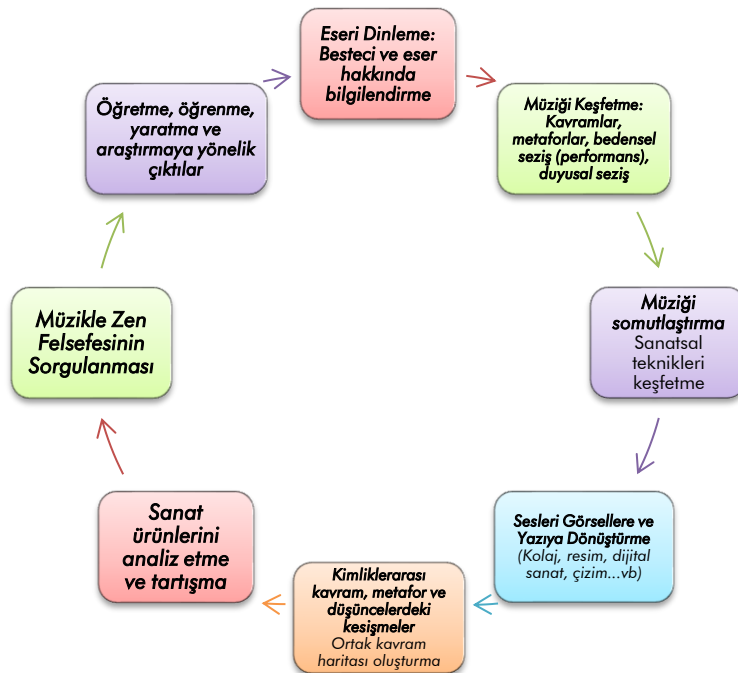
Eseri Dinleme: Besteci ve eser hakkında bilgilendirme

Müziği Keşfetme: Kavramlar, metaforlar, bedensel seziş (performans), duyusal seziş

Müziği somutlaştırma
Sanatsal teknikleri keşfetme

Sesleri Görsellere ve Yazıya Dönüştürme
(Kolaj, resim, dijital sanat, çizim...vb)

Kimliklerarası kavram, metafor ve düşüncelerdeki kesişmeler
Ortak kavram haritası oluşturma

Sanat ürünlerini analiz etme ve tartışma

Müzikle Zen Felsefesinin Sorgulanması

Öğretme, öğrenme, yaratma ve araştırmaya yönelik çıktılar